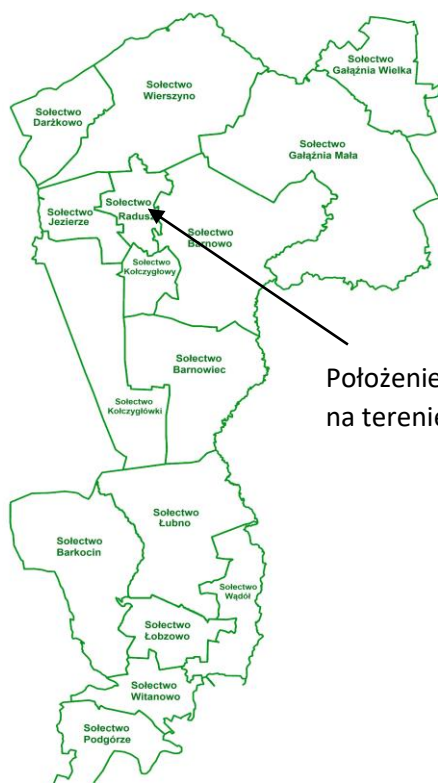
Sołectwo Gałąźnia Wielka

Sołectwo Wierszyno

Sołectwo Darżkowo

Sołectwo Gałąźnia Mała

Sołectwo Jezierze

Sołectwo Radusz

Sołectwo Barnowo

Sołectwo Kołczygłowy

Sołectwo Barnowiec

Sołectwo Kołczygłówki

Położenie
na terenie

Sołectwo Łubno

Sołectwo Barkocin

Sołectwo Wądół

Sołectwo Łobzowo

Sołectwo Witanowo

Sołectwo Podgórze